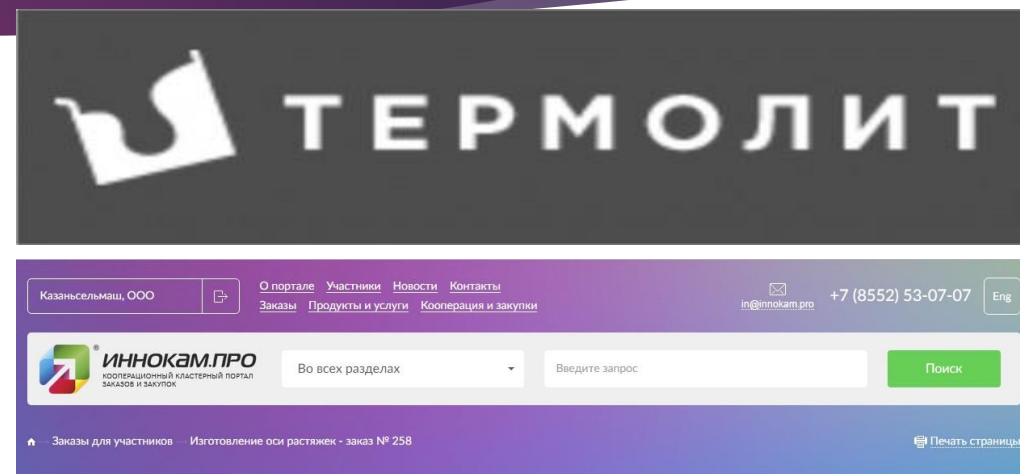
ТЕРМОЛИТ

Казаньсельмаш, ООО

О портале Участники Новости Контакты
Заказы Продукты и услуги Кооперация и закупки

in@innokam.pro

+7 (8552) 53-07-07

Eng

ИННОКАМ.ПРО
КООПЕРАЦИОННЫЙ КЛАСТЕРНЫЙ ПОРТАЛ ЗАКАЗОВ И ЗАКУПОК

Во всех разделах

Введите запрос

Поиск

Заказы для участников Изготовление оси растяжек - заказ № 258

Печать страницы